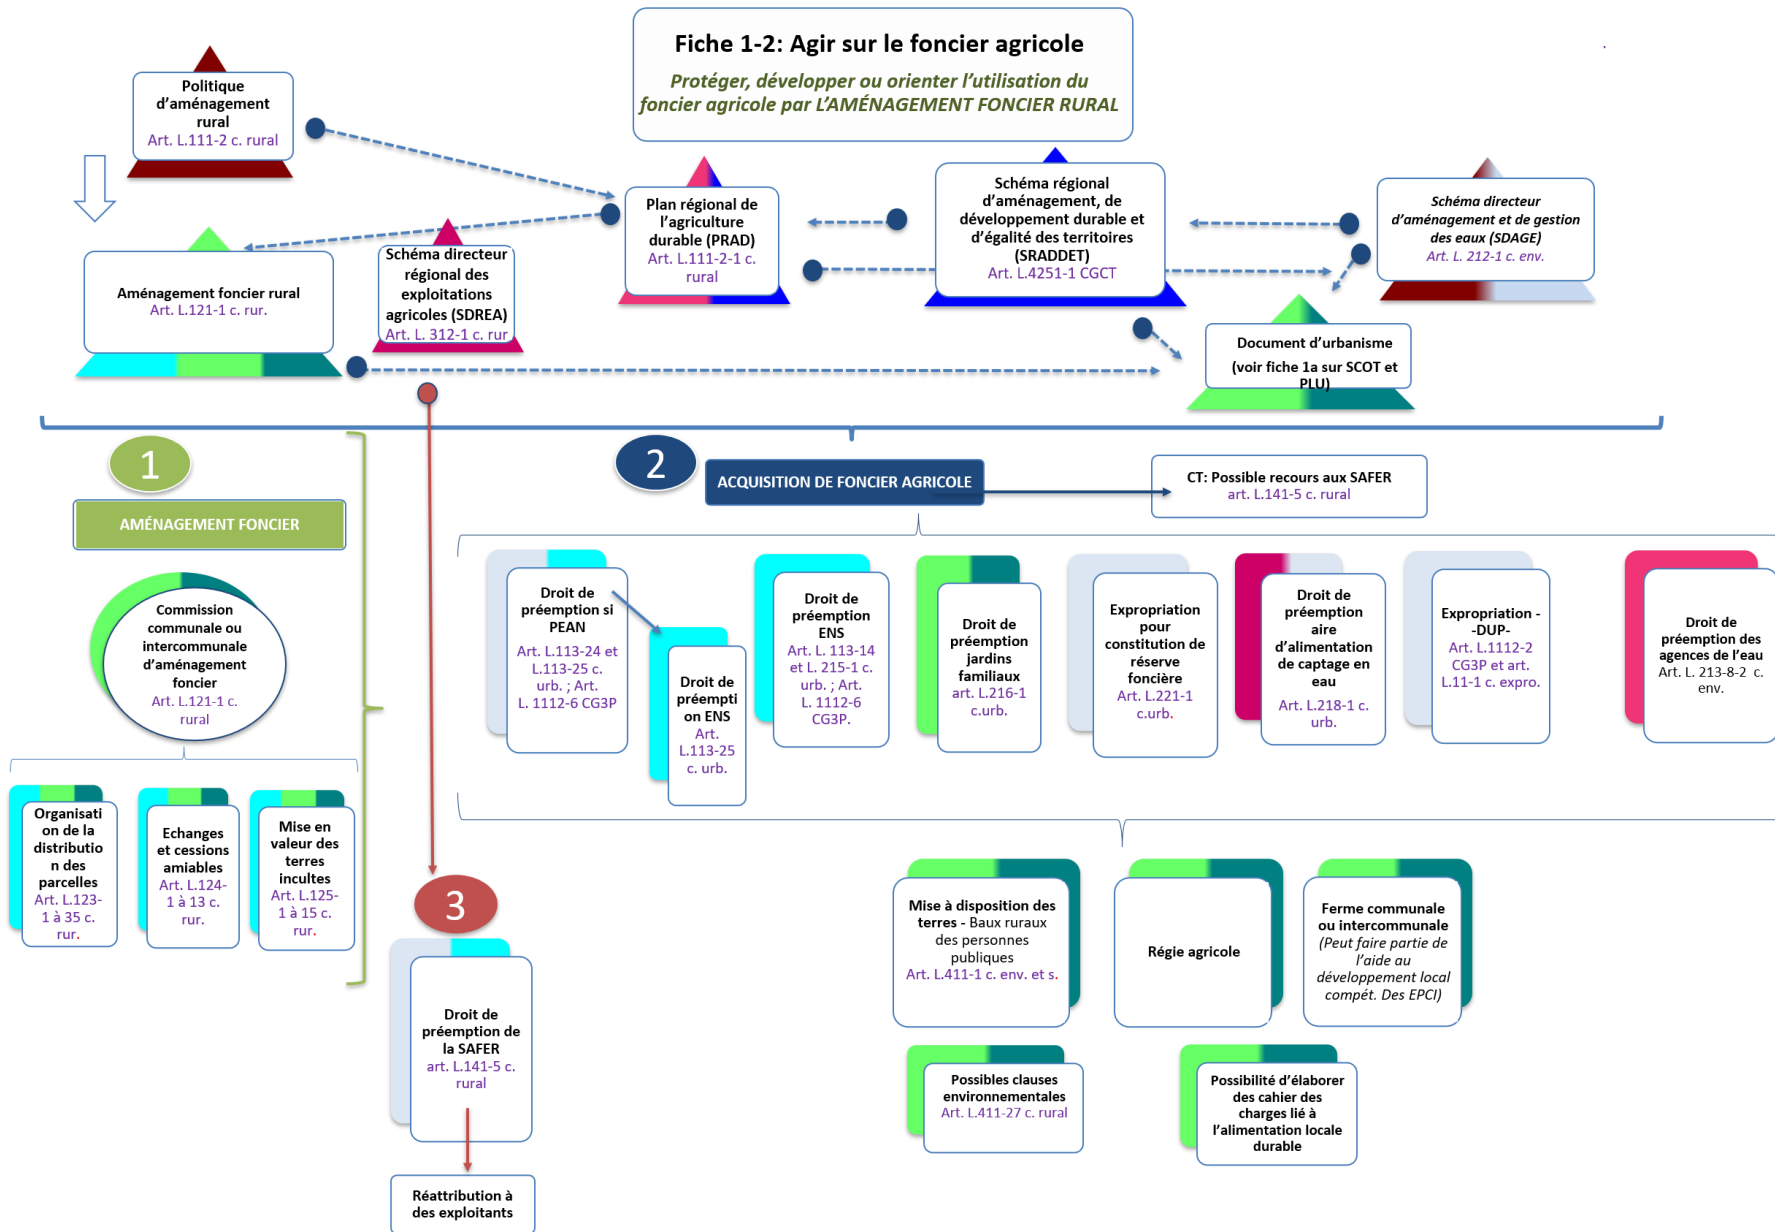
Fiche 1-2: Agir sur le foncier agricole

Protéger, développer ou orienter l'utilisation du foncier agricole par L'AMÉNAGEMENT FONCIER RURAL

Politique d'aménagement rural
Art. L.111-2 c. rural

Plan régional de l'agriculture durable (PRAD)
Art. L.111-2-1 c. rural

Schéma régional d'aménagement, de développement durable et d'égalité des territoires (SRADDET)
Art. L.4251-1 CGCT

Schéma directeur d'aménagement et de gestion des eaux (SDAGE)
Art. L. 212-1 c. env.

Aménagement foncier rural
Art. L.121-1 c. rur.

Schéma directeur régional des exploitations agricoles (SDREA)
Art. L. 312-1 c. rur

Document d'urbanisme
(voir fiche 1a sur SCOT et PLU)

1

AMÉNAGEMENT FONCIER

Commission communale ou intercommunale d'aménagement foncier
Art. L.121-1 c. rural

Organisation de la distribution des parcelles
Art. L.123-1 à 35 c. rur.

Echanges et cessions amiables
Art. L.124-1 à 13 c. rur.

Mise en valeur des terres incultes
Art. L.125-1 à 15 c. rur.

2

ACQUISITION DE FONCIER AGRICOLE

CT: Possible recours aux SAFER
art. L.141-5 c. rural

Droit de préemption si PEAN
Art. L.113-24 et L.113-25 c. urb. ; Art. L. 1112-6 CG3P

Droit de préemption ENS
Art. L.113-25 c. urb.

Droit de préemption ENS
Art. L. 113-14 et L. 215-1 c. urb. ; Art. L. 1112-6 CG3P.

Droit de préemption jardins familiaux
art. L.216-1 c.urb.

Expropriation pour constitution de réserve foncière
Art. L.221-1 c.urb.

Droit de préemption aire d'alimentation de captage en eau
Art. L.218-1 c. urb.

Expropriation - -DUP-
Art. L.1112-2 CG3P et art. L.11-1 c. expro.

Droit de préemption des agences de l'eau
Art. L. 213-8-2 c. env.

3

Droit de préemption de la SAFER
art. L.141-5 c. rural

Réattribution à des exploitants

Mise à disposition des terres - Baux ruraux des personnes publiques
Art. L.411-1 c. env. et s.

Régie agricole

Ferme communale ou intercommunale
(Peut faire partie de l'aide au développement local compét. Des EPCI)

Possibles clauses environnementales
Art. L.411-27 c. rural

Possibilité d'élaborer des cahier des charges lié à l'alimentation locale durable